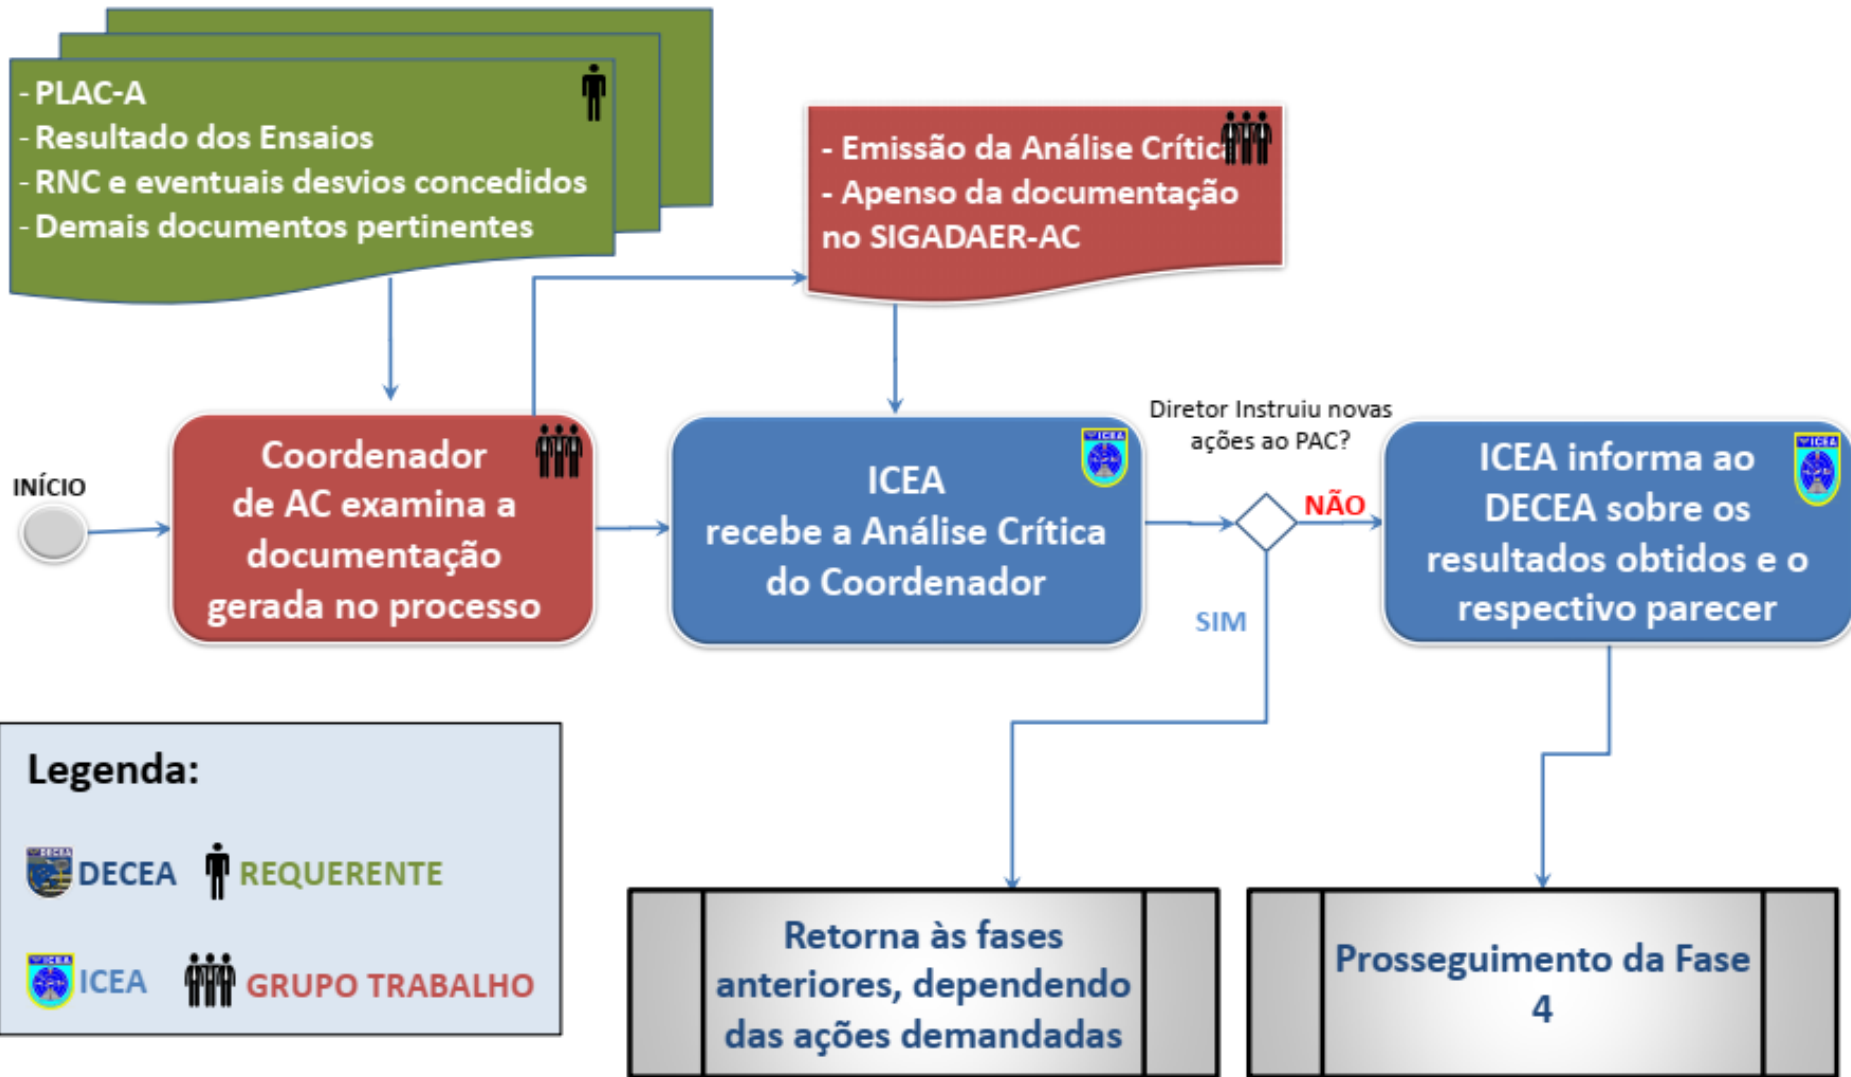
- PLAC-A
- Resultado dos Ensaios
- RNC e eventuais desvios concedidos
- Demais documentos pertinentes

- Emissão da Análise Crític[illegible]
- Apenso da documentação no SIGADAER-AC

INÍCIO

Coordenador de AC examina a documentação gerada no processo

ICEA

ICEA recebe a Análise Crítica do Coordenador

Diretor Instruiu novas ações ao PAC?

NÃO

SIM

ICEA

ICEA informa ao DECEA sobre os resultados obtidos e o respectivo parecer

ICEA

Legenda:

DECEA
DECEA

REQUERENTE

ICEA
ICEA

GRUPO TRABALHO

Retorna às fases anteriores, dependendo das ações demandadas

Prosseguimento da Fase 4